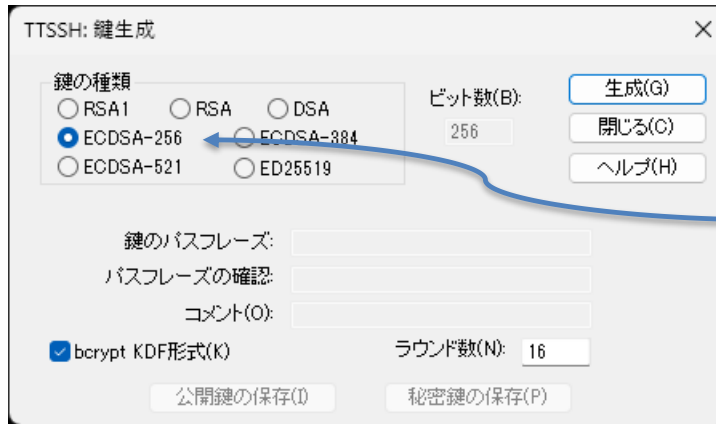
TTSSH: 鍵生成

鍵の種類
RSA1
RSA
DSA
ECDSA-256
ECDSA-384
ECDSA-521
ED25519

ビット数(B):
256

生成(G)
閉じる(C)
ヘルプ(H)

鍵のパスフレーズ:
パスフレーズの確認:
コメント(O):

bcrypt KDF形式(K)
ラウンド数(N):
16

公開鍵の保存(I)
秘密鍵の保存(P)